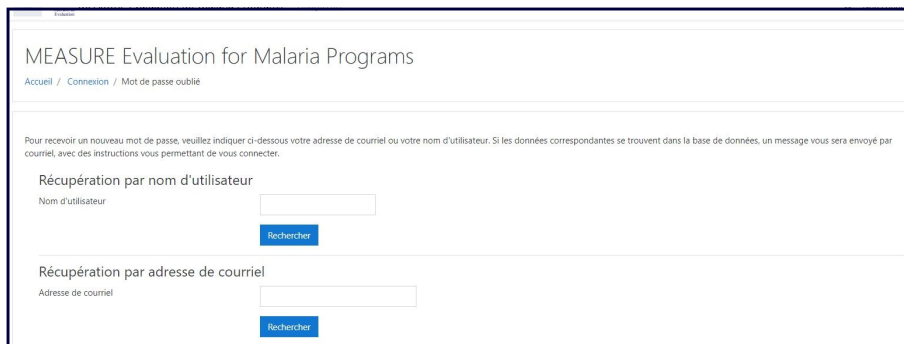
Evaluation

MEASURE Evaluation for Malaria Programs

Accueil / Connexion / Mot de passe oublié

Pour recevoir un nouveau mot de passe, veuillez indiquer ci-dessous votre adresse de courriel ou votre nom d'utilisateur. Si les données correspondantes se trouvent dans la base de données, un message vous sera envoyé par courriel, avec des instructions vous permettant de vous connecter.

Récupération par nom d'utilisateur

Nom d'utilisateur

Rechercher

Récupération par adresse de courriel

Adresse de courriel

Rechercher